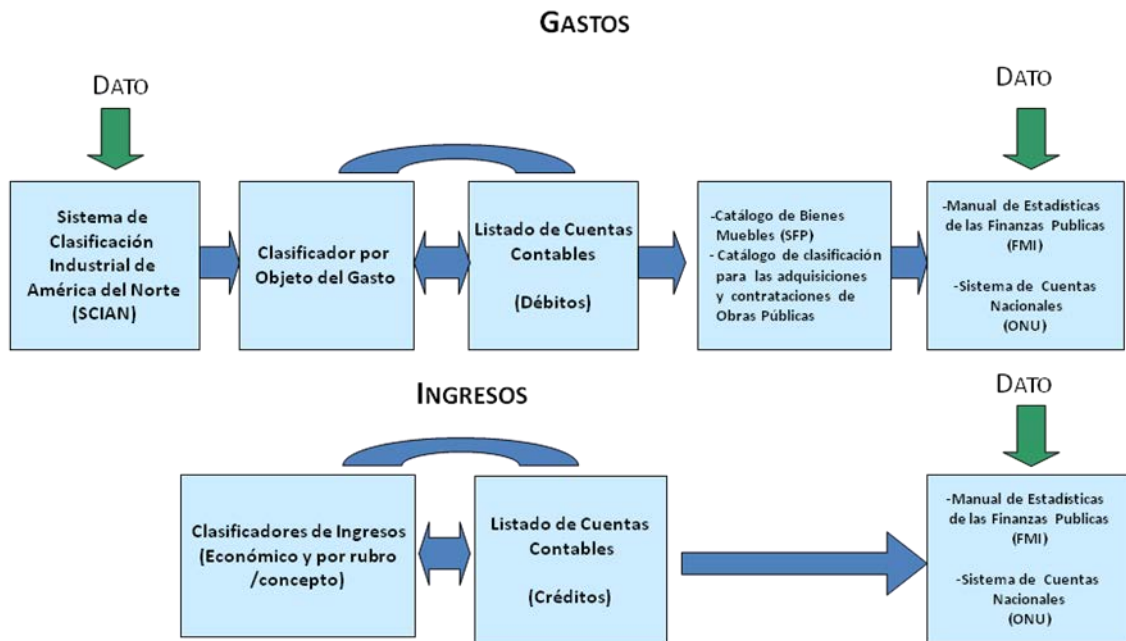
GASTOS

DATO

DATO

Sistema de Clasificación Industrial de América del Norte (SCIAN)

Clasificador por Objeto del Gasto

Listado de Cuentas Contables

(Débitos)

-Catálogo de Bienes Muebles (SFP)
- Catálogo de clasificación para las adquisiciones y contrataciones de Obras Públicas

-Manual de Estadísticas de las Finanzas Publicas (FMI)

-Sistema de Cuentas Nacionales (ONU)

INGRESOS

DATO

Clasificadores de Ingresos (Económico y por rubro /concepto)

Listado de Cuentas Contables

(Créditos)

-Manual de Estadísticas de las Finanzas Publicas (FMI)

-Sistema de Cuentas Nacionales (ONU)